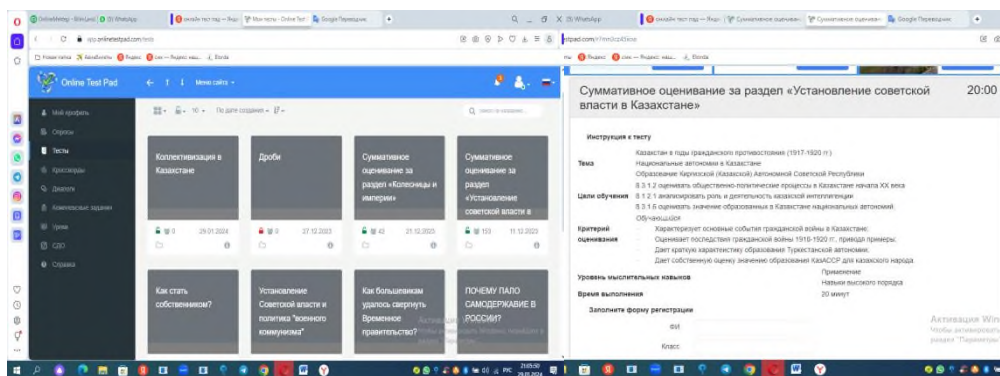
Online Test Pad

Мои сайты

Мой профиль
Опросы
Тесты
Кроссворды
Диалоги
Комплексные задания
Уроки
СДО
Справка

По дате создания

Коллективизация в Казахстане
29.01.2024

Дроби
27.12.2023

Суммативное оценивание за раздел «Колесницы и империи»
21.12.2023

Суммативное оценивание за раздел «Установление советской власти в
11.12.2023

Как стать собственником?

Установление Советской власти и политика "военного коммунизма"

Как большевикам удалось свергнуть Временное правительство?

ПОЧЕМУ ПАЛО САМОДЕРЖАВИЕ В РОССИИ?

Суммативное оценивание за раздел «Установление советской власти в Казахстане»

20:00

Инструкция к тесту

| Тема | Казахстан в годы гражданского противостояния (1917-1920 гг.) Национальные автономии в Казахстане Образование Киргизской (Казахской) Автономной Советской Республики |
|---|---|
| Цели обучения | 8.3.1.2 оценивать общественно-политические процессы в Казахстане начала XX века 8.1.2.1 анализировать роль и деятельность казахской интеллигенции 8.3.1.6 оценивать значение образованных в Казахстане национальных автономий. Обучающийся |
| Критерий оценивания | Характеризует основные события гражданской войны в Казахстане. Оценивает последствия гражданской войны 1918-1920 гг., приводя примеры. Дает краткую характеристику образования Туркестанской автономии. Дает собственную оценку значению образования КазАССР для казахского народа. |
| Уровень мыслительных навыков | Применение Навыки высокого порядка |
| Время выполнения | 20 минут |

Заполните форму регистрации

ФИ

Класс

Активация Windows
Чтобы активировать Windows, перейдите в раздел "Параметры".